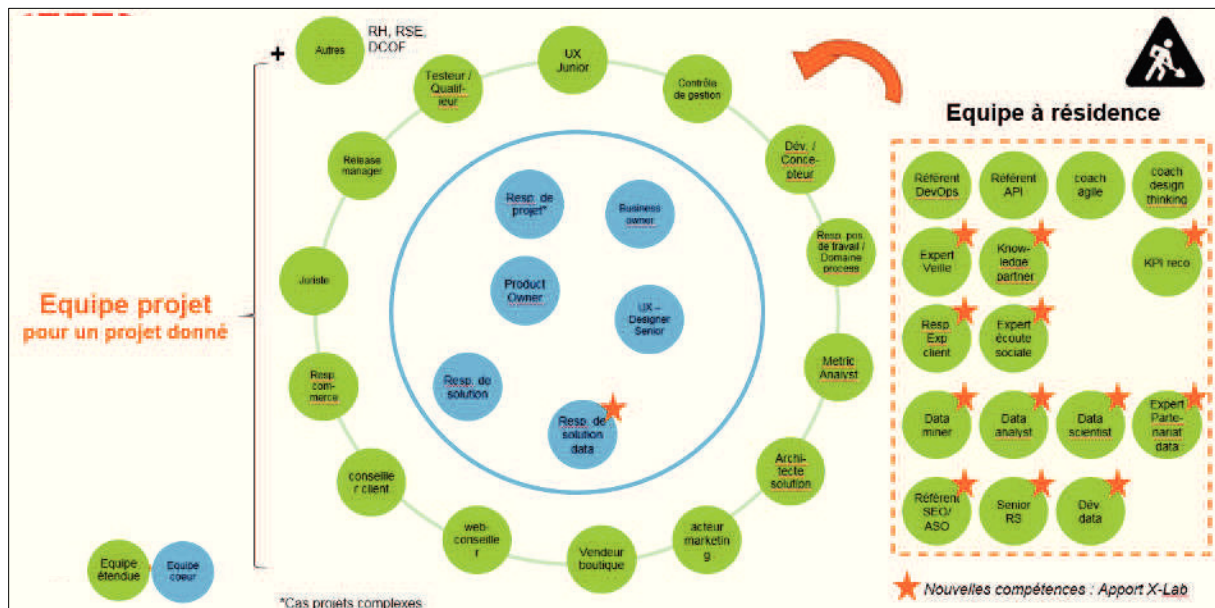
Equipe projet
pour un projet donné

+

Autres

RH, RSE, DCOF

UX Junior

Contrôle de gestion

Testeur / Qualifieur

Release manager

Dév. / Concepteur

Resp. pos de travail / Domaine process

Juriste

Metric Analyst

Resp commerce

Architecte solution

conseiller client

web-conseiller

Vendeur boutique

acteur marketing

Resp. de projet*

Business owner

Product Owner

UX – Designer Senior

Resp. de solution

Resp. de solution data

Equipe étendue

Equipe coeur

*Cas projets complexes

Equipe à résidence

Référent DevOps

Référent API

coach agile

coach design thinking

Expert Veille

Knowledge partner

KPI reco

Resp. Exp client

Expert écoute sociale

Data miner

Data analyst

Data scientist

Expert Partenariat data

Référent SEO/ ASO

Senior RS

Dév data

Nouvelles compétences : Apport X-Lab